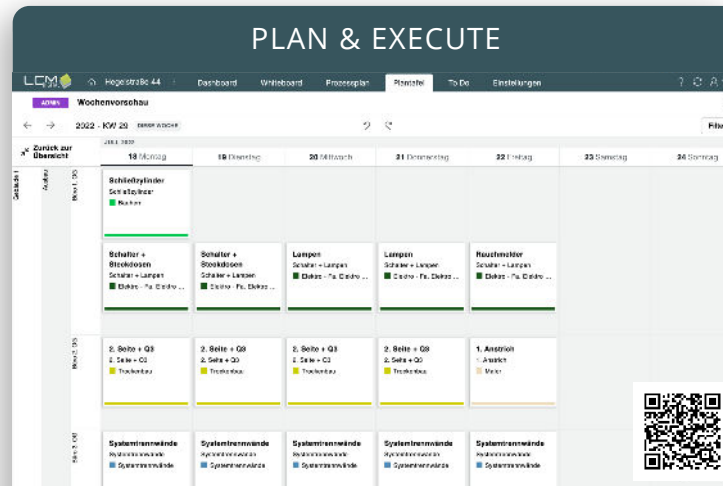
PLAN & EXECUTE

LCM ⌂ Hegelstraße 44 Dashboard Whiteboard Prozessplan Plantafel To Do Einstellungen

ADMIN Wochenvorschau

← → 2022 - KW 29 DIESE WOCHE

Filter

Zurück zur Übersicht

18 Montag | 19 Dienstag | 20 Mittwoch | 21 Donnerstag | 22 Freitag | 23 Samstag | 24 Sonntag

Schließzylinder
Schließzylinder
Bauherr

Schalter + Steckdosen
Schalter + Lampen
Elektro - Fa. Elektro ...

Schalter + Steckdosen
Schalter + Lampen
Elektro - Fa. Elektro ...

Lampen
Schalter + Lampen
Elektro - Fa. Elektro ...

Lampen
Schalter + Lampen
Elektro - Fa. Elektro ...

Rauchmelder
Schalter + Lampen
Elektro - Fa. Elektro ...

2. Seite + Q3
2. Seite + Q3
Trockenbau

2. Seite + Q3
2. Seite + Q3
Trockenbau

2. Seite + Q3
2. Seite + Q3
Trockenbau

2. Seite + Q3
2. Seite + Q3
Trockenbau

1. Anstrich
1. Anstrich
Maler

Systemtrennwände
Systemtrennwände
Systemtrennwände

Systemtrennwände
Systemtrennwände
Systemtrennwände

Systemtrennwände
Systemtrennwände
Systemtrennwände

Systemtrennwände
Systemtrennwände
Systemtrennwände

Systemtrennwände
Systemtrennwände
Systemtrennwände